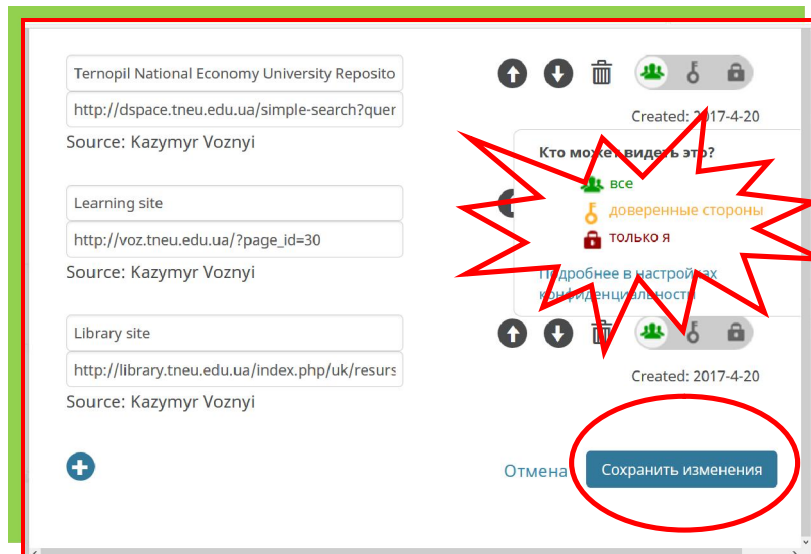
Ternopil National Economy University Reposito

http://dspace.tneu.edu.ua/simple-search?quer

Source: Kazymyr Voznyi

Created: 2017-4-20

Кто может видеть это?

все

доверенные стороны

только я

Подробнее в настройках конфиденциальности

Learning site

http://voz.tneu.edu.ua/?page_id=30

Source: Kazymyr Voznyi

Library site

http://library.tneu.edu.ua/index.php/uk/resurs

Source: Kazymyr Voznyi

Created: 2017-4-20

Отмена

Сохранить изменения